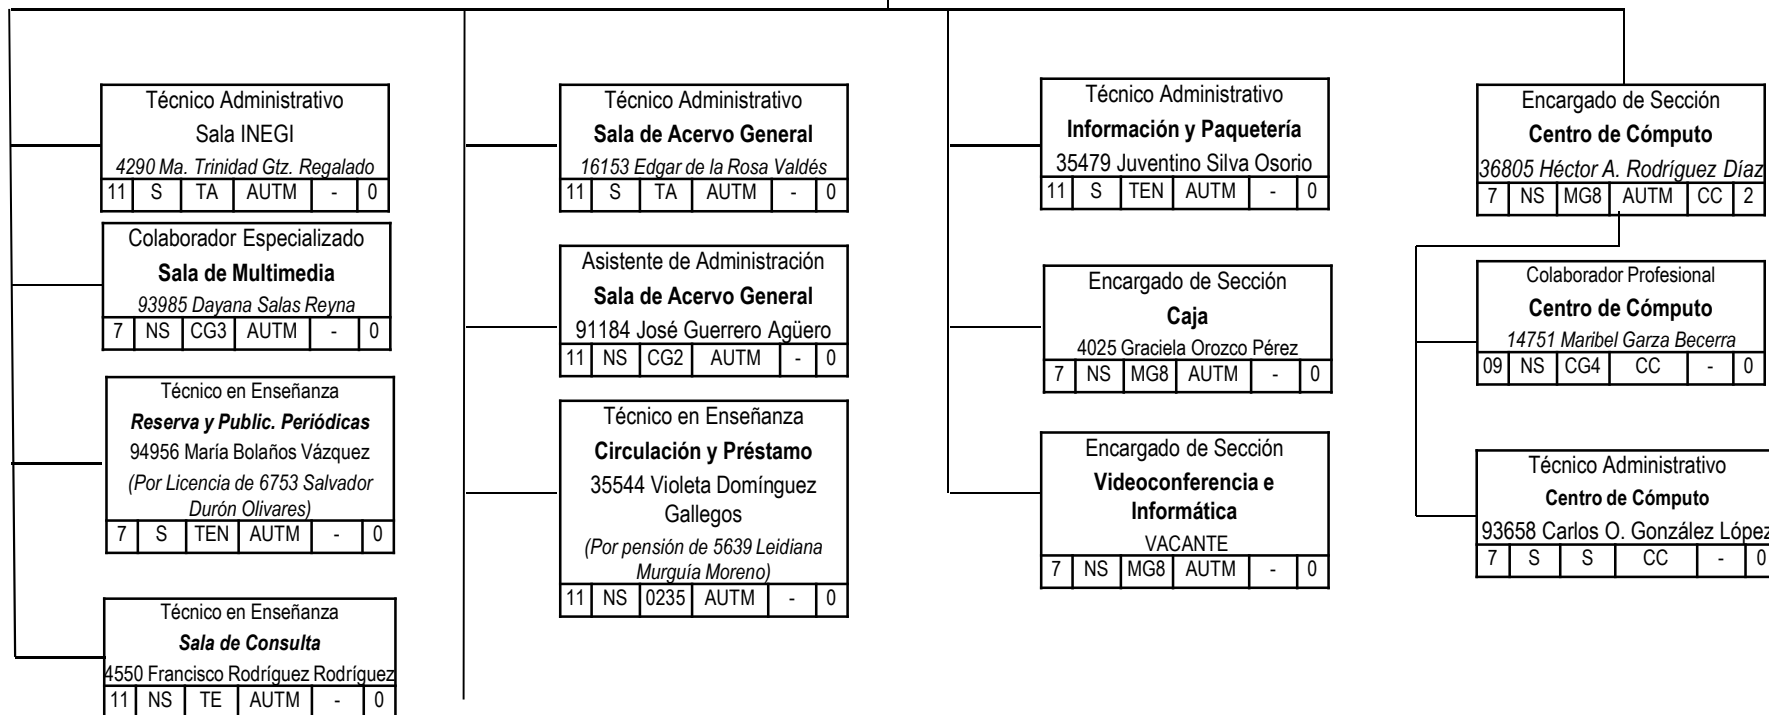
Técnico Administrativo
Sala INEGI
*4290 Ma. Trinidad Gtz. Regalado*

| 11 | S | TA | AUTM | - | 0 |
|---|---|---|---|---|---|

Colaborador Especializado
**Sala de Multimedia**
*93985 Dayana Salas Reyna*

| 7 | NS | CG3 | AUTM | - | 0 |
|---|---|---|---|---|---|

Técnico en Enseñanza
***Reserva y Public. Periódicas***
94956 María Bolaños Vázquez
*(Por Licencia de 6753 Salvador Durón Olivares)*

| 7 | S | TEN | AUTM | - | 0 |
|---|---|---|---|---|---|

Técnico en Enseñanza
***Sala de Consulta***
4550 Francisco Rodríguez Rodríguez

| 11 | NS | TE | AUTM | - | 0 |
|---|---|---|---|---|---|

Técnico Administrativo
**Sala de Acervo General**
*16153 Edgar de la Rosa Valdés*

| 11 | S | TA | AUTM | - | 0 |
|---|---|---|---|---|---|

Asistente de Administración
**Sala de Acervo General**
91184 José Guerrero Agüero

| 11 | NS | CG2 | AUTM | - | 0 |
|---|---|---|---|---|---|

Técnico en Enseñanza
**Circulación y Préstamo**
35544 Violeta Domínguez Gallegos
*(Por pensión de 5639 Leidiana Murguía Moreno)*

| 11 | NS | 0235 | AUTM | - | 0 |
|---|---|---|---|---|---|

Técnico Administrativo
**Información y Paquetería**
35479 Juventino Silva Osorio

| 11 | S | TEN | AUTM | - | 0 |
|---|---|---|---|---|---|

Encargado de Sección
**Caja**
4025 Graciela Orozco Pérez

| 7 | NS | MG8 | AUTM | - | 0 |
|---|---|---|---|---|---|

Encargado de Sección
**Videoconferencia e Informática**
VACANTE

| 7 | NS | MG8 | AUTM | - | 0 |
|---|---|---|---|---|---|

Encargado de Sección
**Centro de Cómputo**
*36805 Héctor A. Rodríguez Díaz*

| 7 | NS | MG8 | AUTM | CC | 2 |
|---|---|---|---|---|---|

Colaborador Profesional
**Centro de Cómputo**
*14751 Maribel Garza Becerra*

| 09 | NS | CG4 | CC | - | 0 |
|---|---|---|---|---|---|

Técnico Administrativo
**Centro de Cómputo**
93658 Carlos O. González López

| 7 | S | S | CC | - | 0 |
|---|---|---|---|---|---|